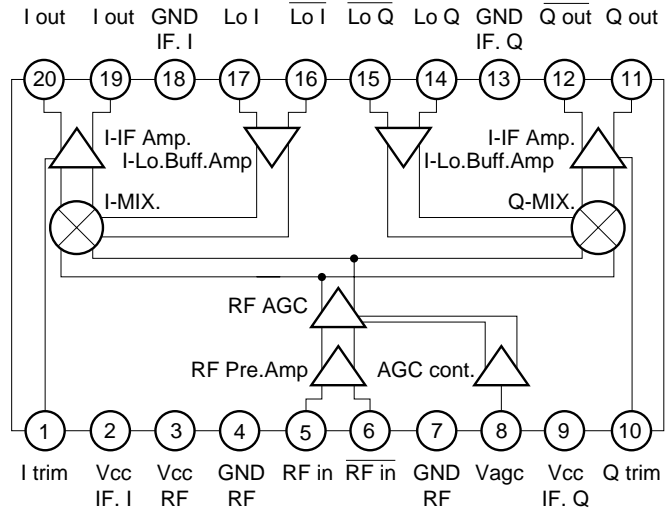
I out I out GND IF. I Lo I $\overline{\text{Lo I}}$ $\overline{\text{Lo Q}}$ Lo Q GND IF. Q $\overline{\text{Q out}}$ Q out

20 19 18 17 16 15 14 13 12 11

I-IF Amp.
I-Lo.Buff.Amp
I-MIX.

I-IF Amp.
I-Lo.Buff.Amp
Q-MIX.

RF AGC
RF Pre.Amp
AGC cont.

1 2 3 4 5 6 7 8 9 10

I trim Vcc IF. I Vcc RF GND RF RF in $\overline{\text{RF in}}$ GND RF Vagc Vcc IF. Q Q trim